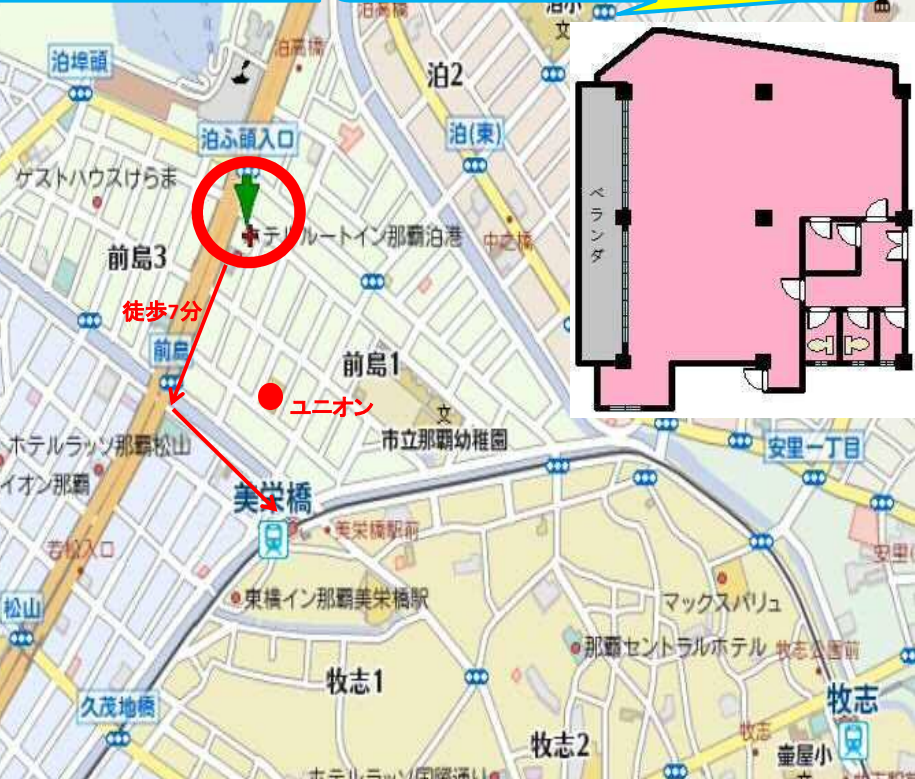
泊高橋
泊2
泊埠頭
泊高橋
泊ふ頭入口
泊(東)
ゲストハウスけらま
ホテルルートイン那覇泊港
中之橋
前島3
徒歩7分
前島1
前島
ユニオン
市立那覇幼稚園
ホテルラッソ那覇松山
イオン那覇
美栄橋
美栄橋駅前
安里一丁目
若松入口
東横イン那覇美栄橋駅
マックスバリュ
松山
那覇セントラルホテル
牧志公園前
牧志1
牧志
久茂地橋
牧志2
壺屋小
ホテルラッソ国際通り
安里
ベランダ